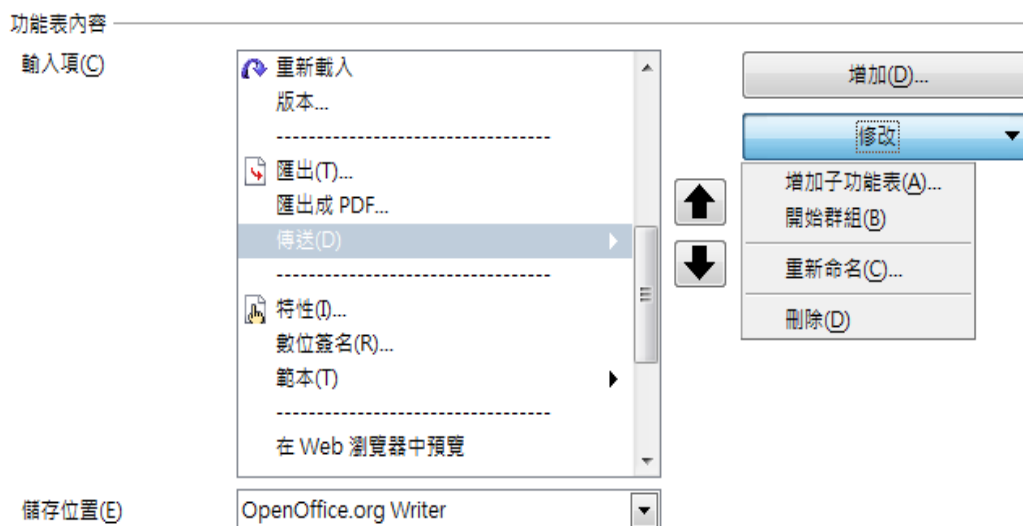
功能表內容

輸入項(C)

重新載入
版本...
----------------------------------
匯出(T)...
匯出成 PDF...
傳送(D)
----------------------------------
特性(I)...
數位簽名(R)...
範本(T)
----------------------------------
在 Web 瀏覽器中預覽

增加(D)...

修改

增加子功能表(A)...
開始群組(B)
重新命名(C)...
刪除(D)

儲存位置(E)

OpenOffice.org Writer